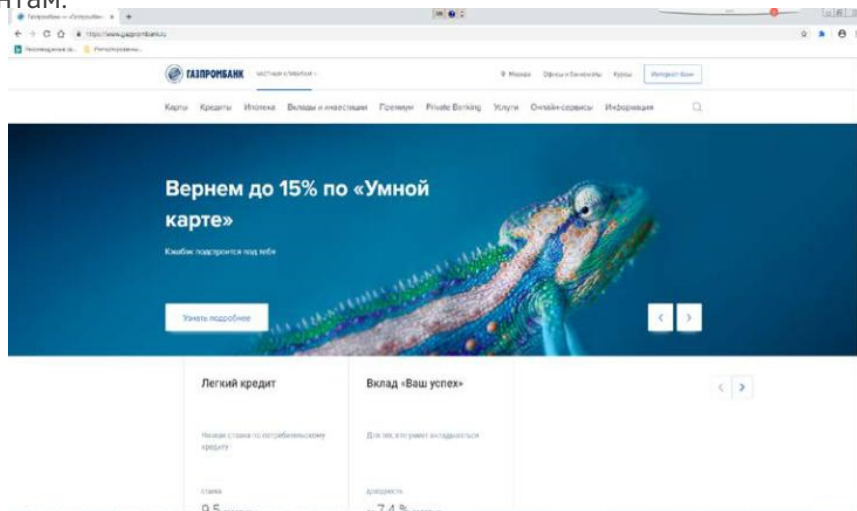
там.

Газпромбанк — «Газпромбан... × +

https://www.gazprombank.ru

Рекомендуемые са... Импортировано...

ГАЗПРОМБАНК ЧАСТНЫМ КЛИЕНТАМ

Москва Офисы и банкоматы Курсы Интернет-банк

Карты Кредиты Ипотека Вклады и инвестиции Премиум Private Banking Услуги Онлайн-сервисы Информация

Вернем до 15% по «Умной карте»

Кэшбэк подстроится под тебя

Узнать подробнее

Легкий кредит

Низкая ставка по потребительскому кредиту

ставка

9,5 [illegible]

Вклад «Ваш успех»

Для тех, кто умеет вкладываться

доходность

до 7,4 % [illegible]